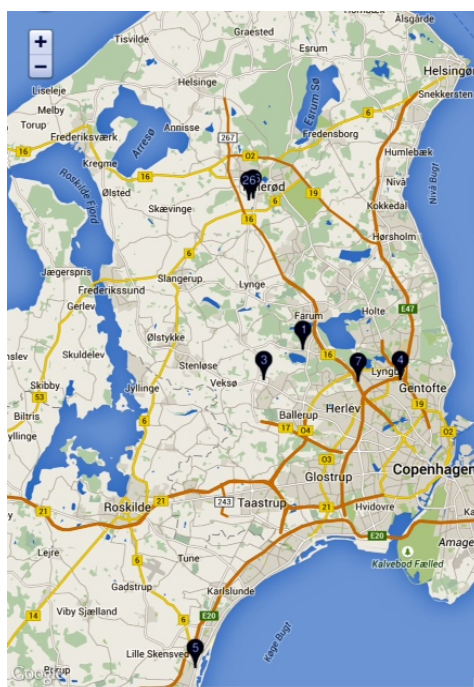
+
−
Tisvilde
Græsted
Ålsgårde
Esrum
Helsingø
Liseleje
Helsinge
Esrum Sø
Snekkersten
Melby
Torup
Arresø
Annisse
267
Frederiksværk
Fredensborg
Kregme
02
6
Humlebæk
16
16
Nivå
Ølsted
26
Hillerød
19
Nivå Bugt
Skævinge
Kokkedal
Roskilde Fjord
Hørsholm
Jægerspris
Slangerup
Frederikssund
Lynge
Gerlev
Holte
E47
Farum
1
Ølstykke
Skuldelev
3
16
7
4
Stenløse
Lyngby
Skibby
Veksø
Gentofte
Jyllinge
Ballerup
Herlev
19
Biltris
Jyllinge
17
04
6
02
Glostrup
Copenhagen
243
Taastrup
21
Roskilde
21
21
Hvidovre
E20
Amage
Lejre
Kalvebod Fælled
Tune
Gadstrup
Karlslunde
E20
Viby Sjælland
14
6
Køge Bugt
Lille Skensved
5
Google
Borup